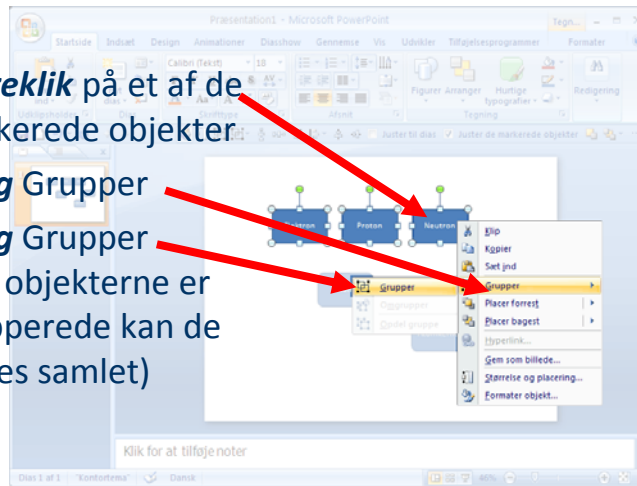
Præsentation1 - Microsoft PowerPoint

Tegn...

Startside Indsæt Design Animationer Diasshow Gennemse Vis Udvikler Tilføjelsesprogrammer Formater

Calibri (Tekst) 18

Figurer Arranger Hurtige typografier Redigering

Tegning

Afsnit

Justér til dias Justér de markerede objekter

eklik på et af de
kerede objekter
g Grupper
g Grupper
objekterne er
pperede kan de
es samlet)

Elektron Proton Neutron

Klip
Kopier
Sæt ind
Grupper
Placer forrest
Placer bagest
Hyperlink...
Gem som billede...
Størrelse og placering...
Formater objekt...

Grupper
Opgrupper
Gendan gruppe

Klik for at tilføje noter

Dias 1 af 1 "Kontortema" Dansk